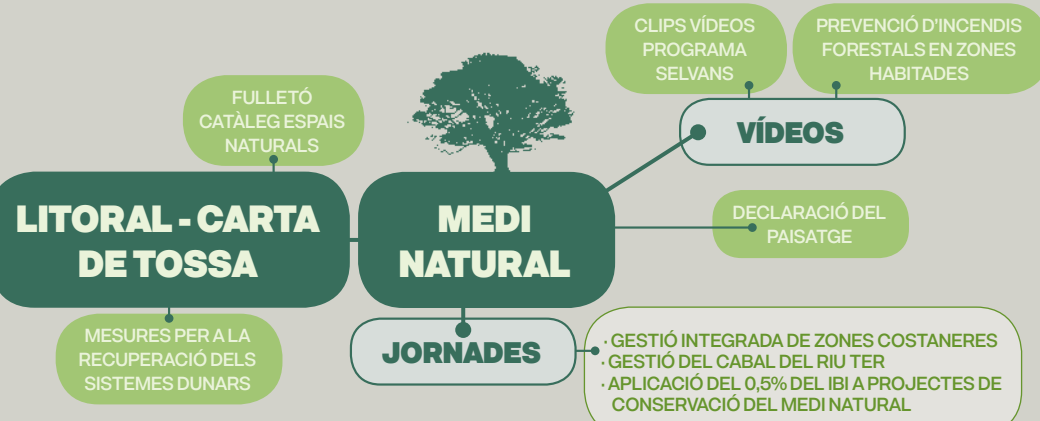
CLIPS VÍDEOS PROGRAMA SELVANS

PREVENCIÓ D'INCENDIS FORESTALS EN ZONES HABITADES

FULLETÓ CATÀLEG ESPAIS NATURALS

VÍDEOS

LITORAL - CARTA DE TOSSA

MEDI NATURAL

DECLARACIÓ DEL PAISATGE

MESURES PER A LA RECUPERACIÓ DELS SISTEMES DUNARS

JORNADES

· GESTIÓ INTEGRADA DE ZONES COSTANERES
· GESTIÓ DEL CABAL DEL RIU TER
· APLICACIÓ DEL 0,5% DEL IBI A PROJECTES DE CONSERVACIÓ DEL MEDI NATURAL